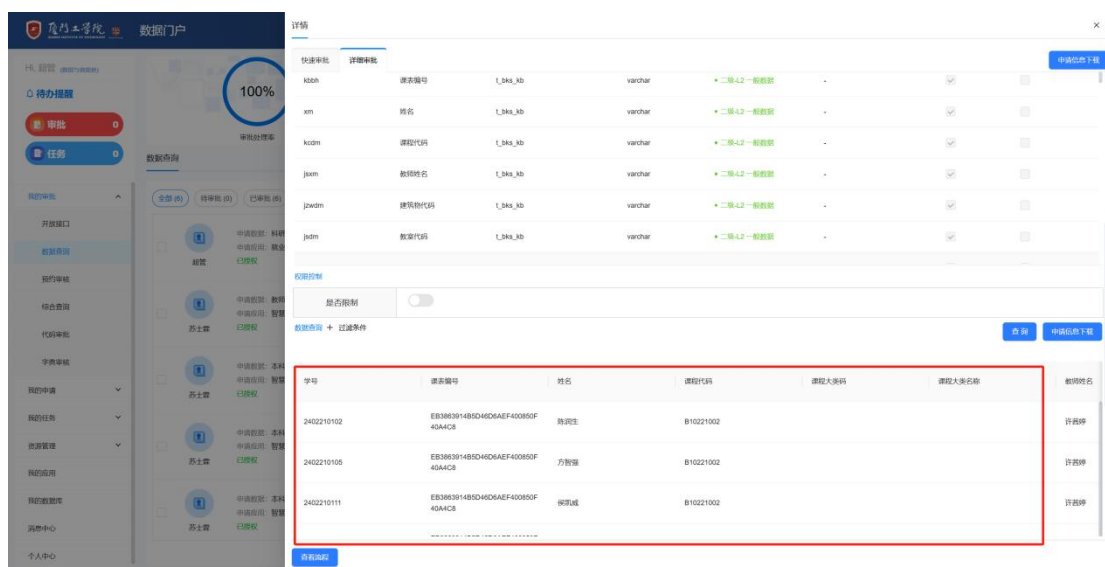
厦门工学院 数据门户

超管 (数据门户管理员)
待办提醒
审批 0
任务 0

100%
审批处理率

数据查询

我的审批
开放接口
数据查询
预约审批
综合查询
代码审批
字典审批
我的申请
我的任务
资源管理
我的应用
我的数据库
消息中心
个人中心

全部 (6) 待审批 (0) 已审批 (6)

超管 申请数据: 科研 申请应用: 就业 已授权
苏士善 申请数据: 教师 申请应用: 智慧 已授权
苏士善 申请数据: 本科 申请应用: 智慧 已授权
苏士善 申请数据: 本科 申请应用: 智慧 已授权
苏士善 申请数据: 本科 申请应用: 智慧 已授权

详情
快速审批 详细审批
申请信息下载

| kbbh | 课表编号 | t_bks_kb | varchar | 二级-L2一般数据 | - |
|---|---|---|---|---|---|
| xm | 姓名 | t_bks_kb | varchar | 二级-L2一般数据 | - |
| kcdm | 课程代码 | t_bks_kb | varchar | 二级-L2一般数据 | - |
| jsxm | 教师姓名 | t_bks_kb | varchar | 二级-L2一般数据 | - |
| jzwdm | 建筑物代码 | t_bks_kb | varchar | 二级-L2一般数据 | - |
| jsdm | 教室代码 | t_bks_kb | varchar | 二级-L2一般数据 | - |

权限控制
是否限制
数据查询 + 过滤条件
查询 申请信息下载

| 学号 | 课表编号 | 姓名 | 课程代码 | 课程大类码 | 课程大类名称 | 教师姓名 |
|---|---|---|---|---|---|---|
| 2402210102 | EB3863914B5D46D6AEF400850F40A4C8 | 陈润生 | B10221002 | | | 许著婷 |
| 2402210105 | EB3863914B5D46D6AEF400850F40A4C8 | 方智強 | B10221002 | | | 许著婷 |
| 2402210111 | EB3863914B5D46D6AEF400850F40A4C8 | 侯凯威 | B10221002 | | | 许著婷 |

查看流程